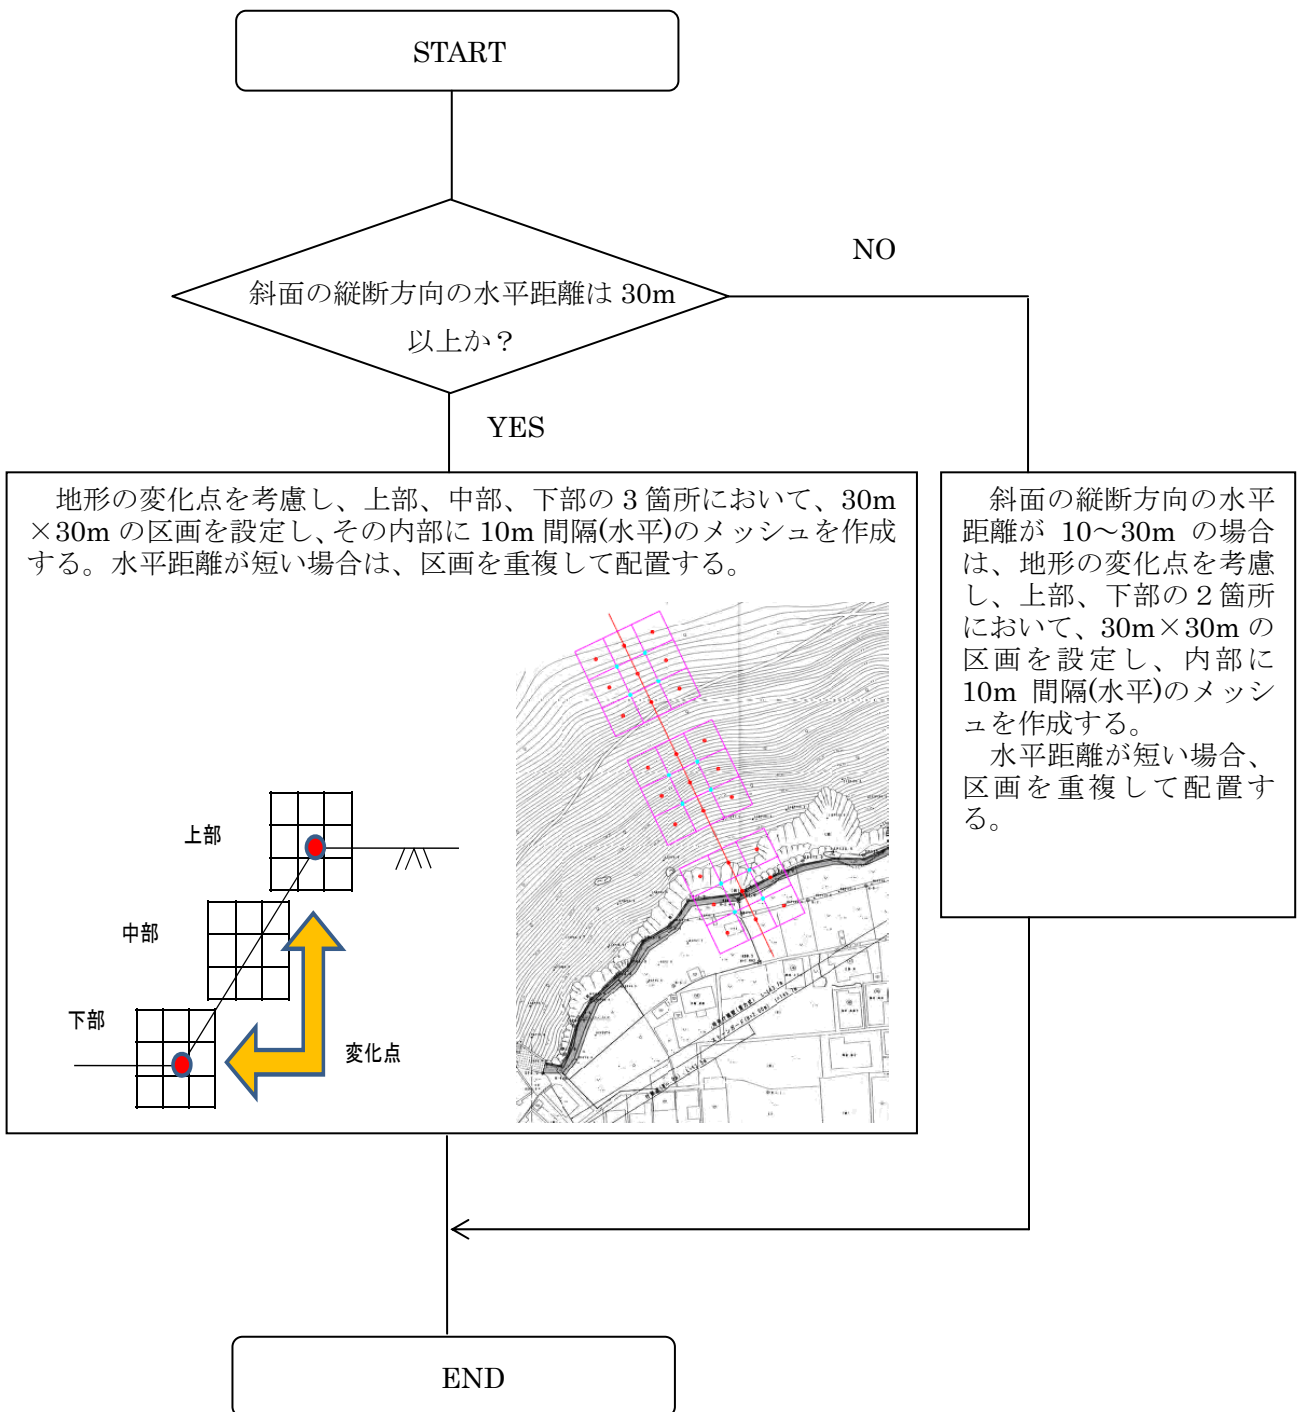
START

斜面の縦断方向の水平距離は 30m 以上か？

NO

YES

地形の変化点を考慮し、上部、中部、下部の 3 箇所において、30m×30m の区画を設定し、その内部に 10m 間隔(水平)のメッシュを作成する。水平距離が短い場合は、区画を重複して配置する。

上部

中部

下部

変化点

斜面の縦断方向の水平距離が 10～30m の場合は、地形の変化点を考慮し、上部、下部の 2 箇所において、30m×30m の区画を設定し、内部に 10m 間隔(水平)のメッシュを作成する。

水平距離が短い場合、区画を重複して配置する。

END